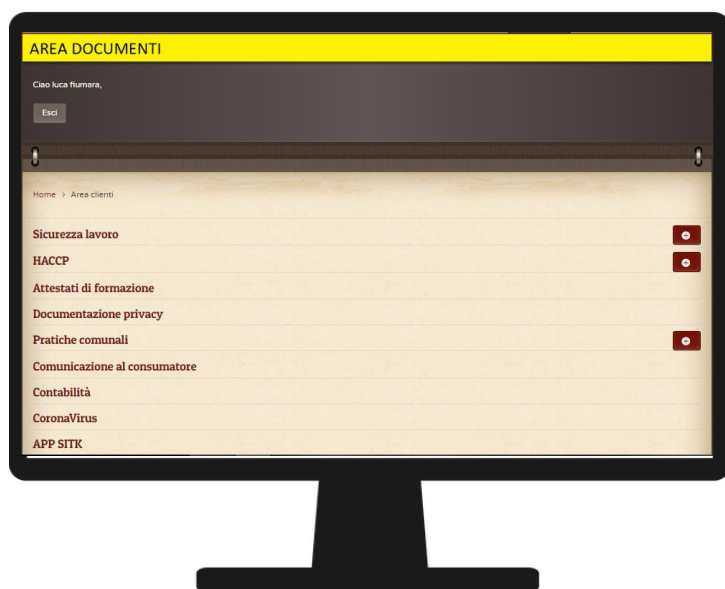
AREA DOCUMENTI

Ciao luca fiumara,

Esci

Home > Area clienti

Sicurezza lavoro

HACCP

Attestati di formazione

Documentazione privacy

Pratiche comunali

Comunicazione al consumatore

Contabilità

CoronaVirus

APP SITK